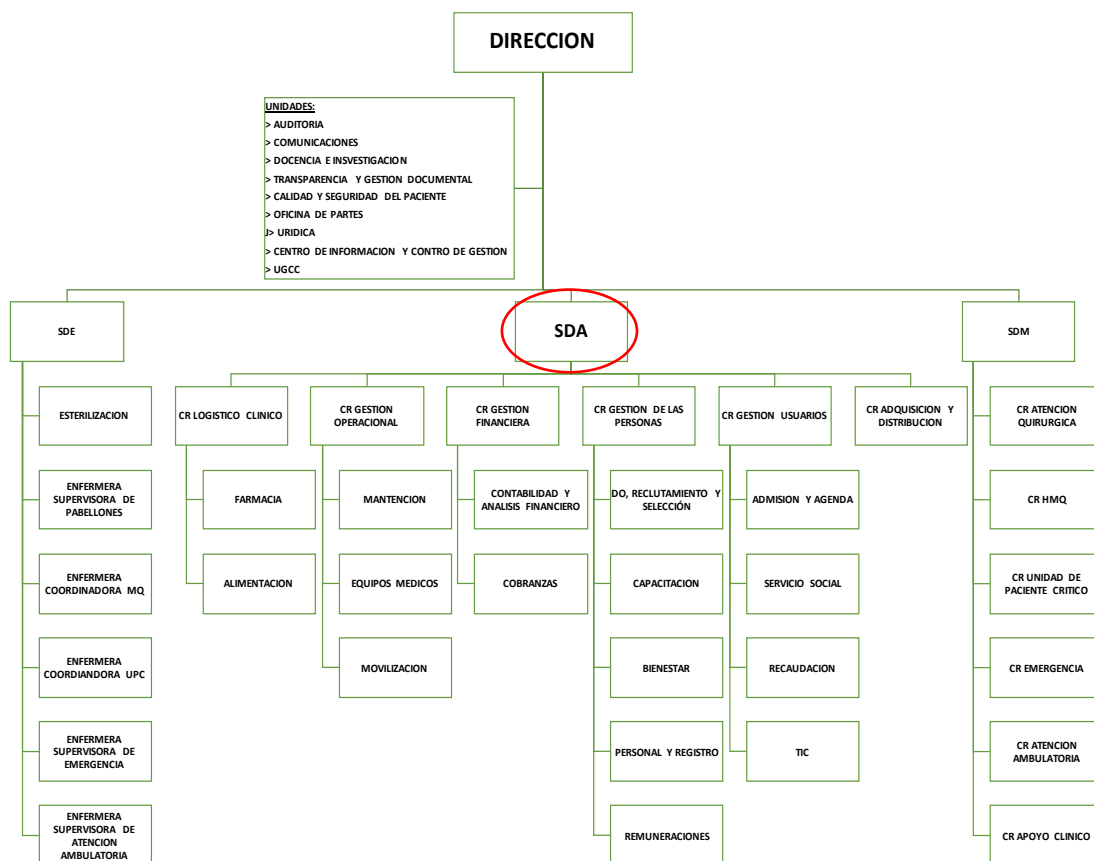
DIRECCION

UNIDADES:
> AUDITORIA
> COMUNICACIONES
> DOCENCIA E INSVESTIGACION
> TRANSPARENCIA Y GESTION DOCUMENTAL
> CALIDAD Y SEGURIDAD DEL PACIENTE
> OFICINA DE PARTES
J> URIDICA
> CENTRO DE INFORMACION Y CONTRO DE GESTION
> UGCC

SDE

ESTERILIZACION

ENFERMERA SUPERVISORA DE PABELLONES

ENFERMERA COORDINADORA MQ

ENFERMERA COORDIANDORA UPC

ENFERMERA SUPERVISORA DE EMERGENCIA

ENFERMERA SUPERVISORA DE ATENCION AMBULATORIA

SDA

CR LOGISTICO CLINICO

FARMACIA

ALIMENTACION

CR GESTION OPERACIONAL

MANTENCION

EQUIPOS MEDICOS

MOVILIZACION

CR GESTION FINANCIERA

CONTABILIDAD Y ANALISIS FINANCIERO

COBRANZAS

CR GESTION DE LAS PERSONAS

DO, RECLUTAMIENTO Y SELECCIÓN

CAPACITACION

BIENESTAR

PERSONAL Y REGISTRO

REMUNERACIONES

CR GESTION USUARIOS

ADMISION Y AGENDA

SERVICIO SOCIAL

RECAUDACION

TIC

CR ADQUISICION Y DISTRIBUCION

SDM

CR ATENCION QUIRURGICA

CR HMQ

CR UNIDAD DE PACIENTE CRITICO

CR EMERGENCIA

CR ATENCION AMBULATORIA

CR APOYO CLINICO